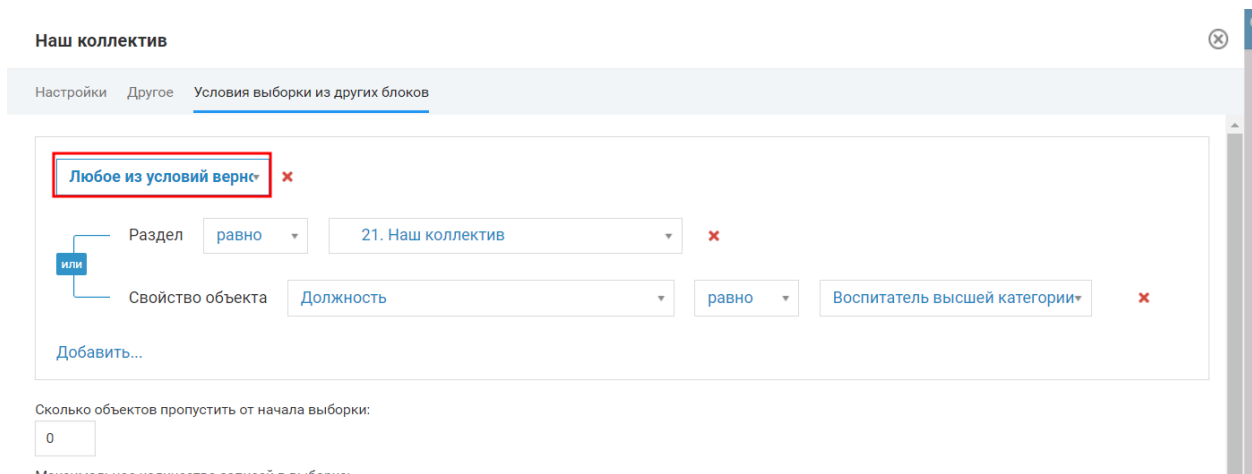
Наш коллектив

Настройки Другое Условия выборки из других блоков

Любое из условий верно

или

Раздел равно 21. Наш коллектив

Свойство объекта Должность равно Воспитатель высшей категории

Добавить...

Сколько объектов пропустить от начала выборки:

0

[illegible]